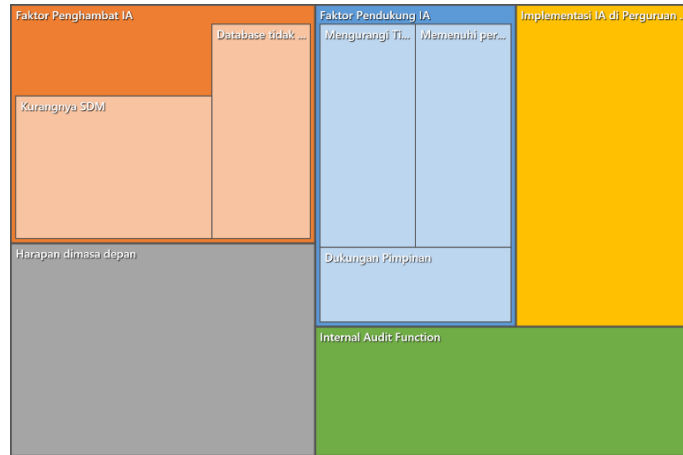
Faktor Penghambat IA
Database tidak ...
Kurangnya SDM
Faktor Pendukung IA
Mengurangi Ti...
Memenuhi per...
Dukungan Pimpinan
Implementasi IA di Perguruan ...
Harapan dimasa depan
Internal Audit Function